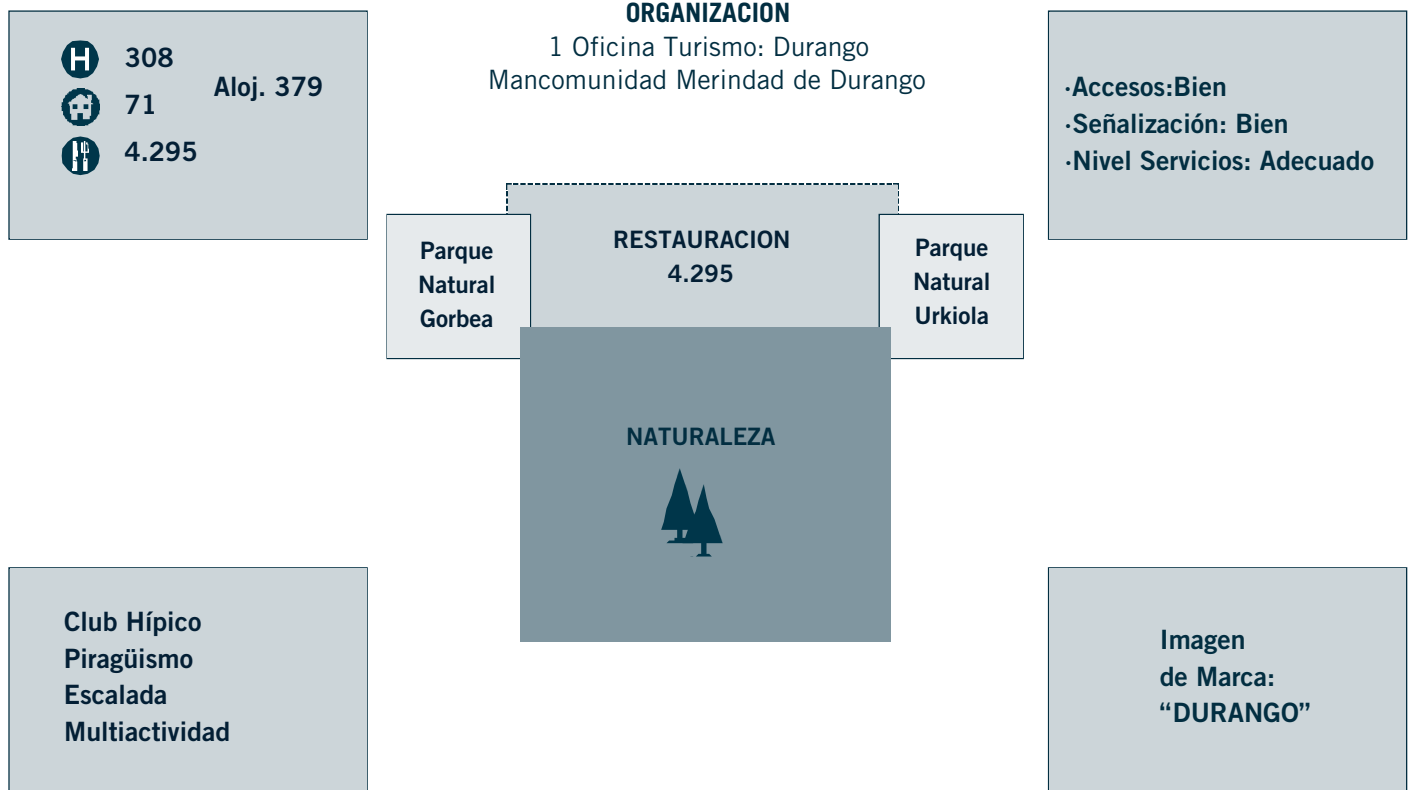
ORGANIZACION
1 Oficina Turismo: Durango
Mancomunidad Merindad de Durango

308
71
4.295
Aloj. 379

·Accesos:Bien
·Señalización: Bien
·Nivel Servicios: Adecuado

Parque Natural Gorbea

RESTAURACION
4.295

Parque Natural Urkiola

NATURALEZA

Club Hípico
Piragüismo
Escalada
Multiactividad

Imagen de Marca: “DURANGO”